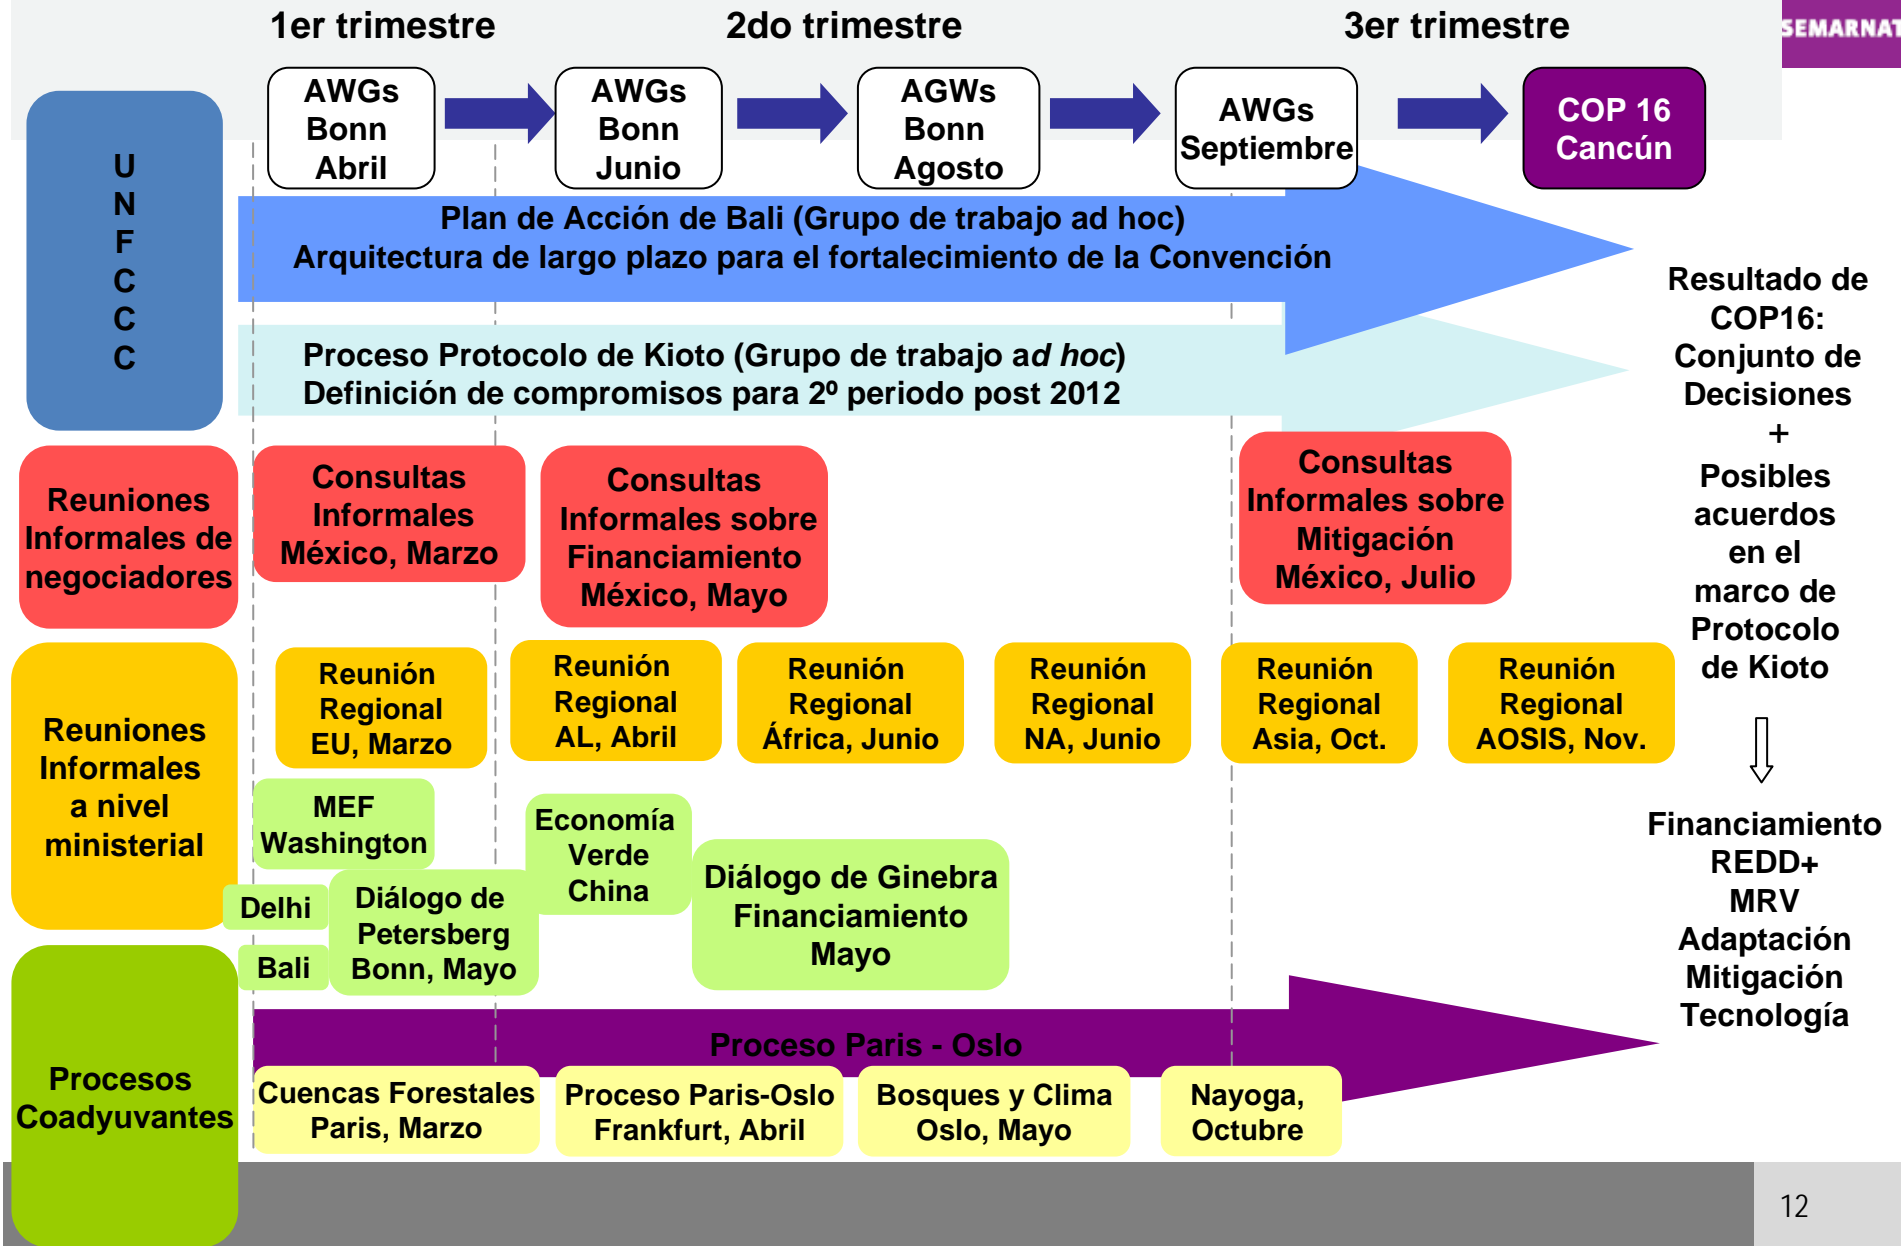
1er trimestre

2do trimestre

3er trimestre

SEMARNAT

AWGs Bonn Abril

AWGs Bonn Junio

AGWs Bonn Agosto

AWGs Septiembre

COP 16 Cancún

U N F C C C

Plan de Acción de Bali (Grupo de trabajo ad hoc)
Arquitectura de largo plazo para el fortalecimiento de la Convención

Proceso Protocolo de Kioto (Grupo de trabajo ad hoc)
Definición de compromisos para 2º periodo post 2012

Resultado de COP16: Conjunto de Decisiones + Posibles acuerdos en el marco de Protocolo de Kioto

Reuniones Informales de negociadores

Consultas Informales México, Marzo

Consultas Informales sobre Financiamiento México, Mayo

Consultas Informales sobre Mitigación México, Julio

Reuniones Informales a nivel ministerial

Reunión Regional EU, Marzo

Reunión Regional AL, Abril

Reunión Regional África, Junio

Reunión Regional NA, Junio

Reunión Regional Asia, Oct.

Reunión Regional AOSIS, Nov.

MEF Washington

Economía Verde China

Diálogo de Ginebra Financiamiento Mayo

Delhi

Diálogo de Petersberg Bonn, Mayo

Bali

Financiamiento REDD+ MRV Adaptación Mitigación Tecnología

Procesos Coadyuvantes

Proceso Paris - Oslo

Cuencas Forestales Paris, Marzo

Proceso Paris-Oslo Frankfurt, Abril

Bosques y Clima Oslo, Mayo

Nayoga, Octubre

12